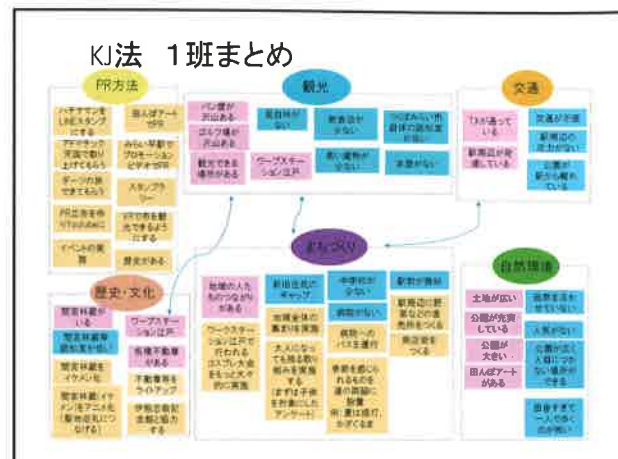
KJ法　1班まとめ

PR方法

ハチサマンをLINEスタンプにする

アディチック育児で取りまとめると

ダーツの旅できてもらう

PR広告を作りYoutubeに

イベントの実施

田んぼアートでPR

みらい平駅でプロモーションビデオで宣伝

スタンプラリー

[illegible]

歴史を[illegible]

観光

パン屋が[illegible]

ゴルフ場が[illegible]

観光できる場所がある

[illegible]が少ない

飲食店が少ない

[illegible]が少ない

ワークステーション江戸

つくばみらい市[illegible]

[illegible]がない

交通

TXが通っている

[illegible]

交通が不便

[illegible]

公園が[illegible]

まちづくり

地域の人たちのつながりがある

ワークステーションは戸で行われるコスプレ大会をもっと大々的に実施

新旧住民のギャップ

地域全体の集まりを実施

大人になっても残る取り組みを実施する

中学校が少ない

病院がない

病院へのバスを運行

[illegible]

駅前が寂しい

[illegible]

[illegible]

自然環境

土地が広い

公園が充実している

公園が大きい、

田んぼアートがある

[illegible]

人気がない

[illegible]

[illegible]

歴史・文化

歴史の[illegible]

歴史休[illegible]

歴史休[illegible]をイケメンに

歴史休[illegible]

ワークステーション江戸

牧場不動尊がある

不動尊をライトアップ

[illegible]